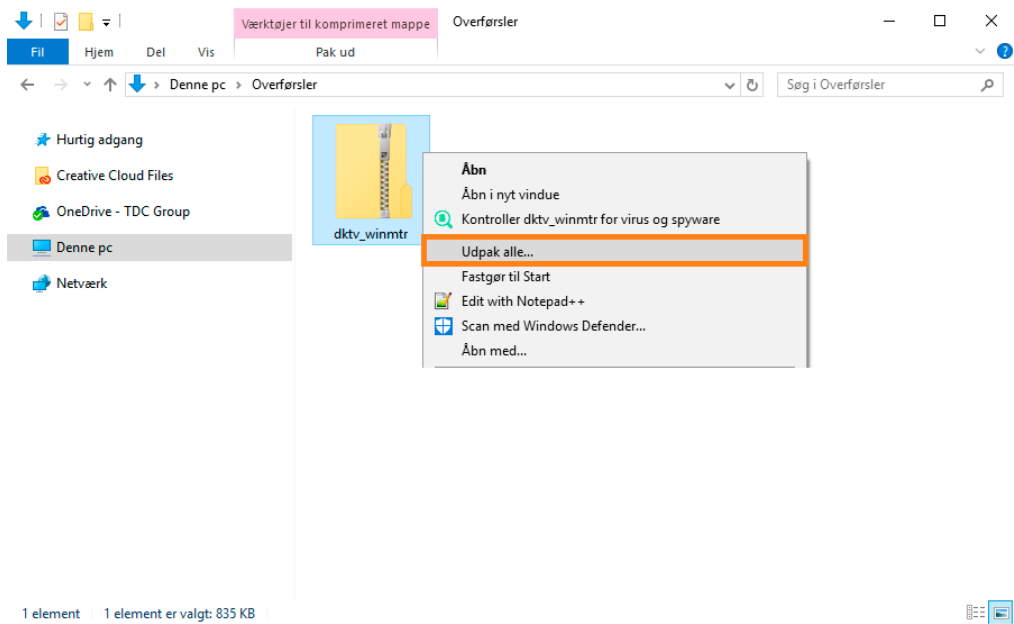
Værktøjer til komprimeret mappe

Overførsler

Fil

Hjem

Del

Vis

Pak ud

Denne pc > Overførsler

Søg i Overførsler

Hurtig adgang

Creative Cloud Files

OneDrive - TDC Group

Denne pc

Netværk

dktv_winmtr

Åbn

Åbn i nyt vindue

Kontroller dktv_winmtr for virus og spyware

Udpak alle...

Fastgør til Start

Edit with Notepad++

Scan med Windows Defender...

Åbn med...

1 element

1 element er valgt: 835 KB